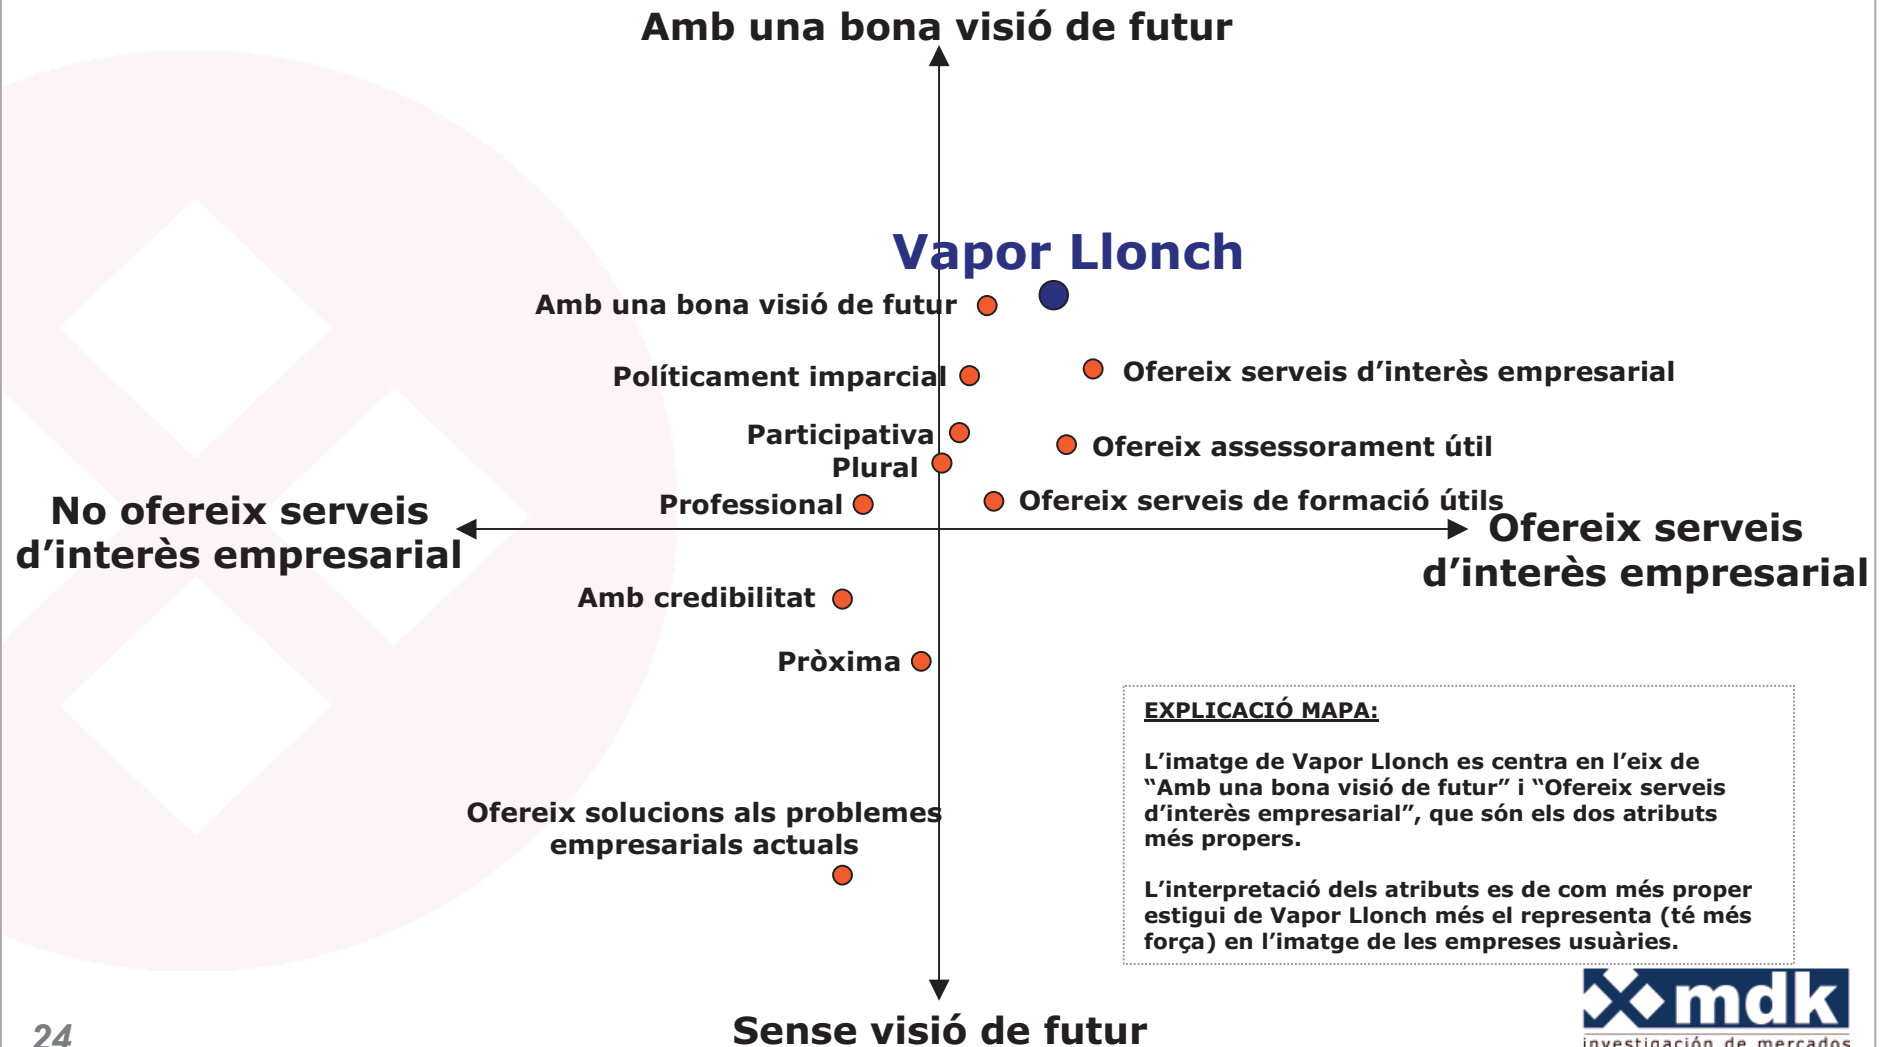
Amb una bona visió de futur

Vapor Llonch

Amb una bona visió de futur

Políticament imparcial

Ofereix serveis d'interès empresarial

Participativa

Ofereix assessorament útil

Plural

Professional

Ofereix serveis de formació útils

No ofereix serveis d'interès empresarial

Ofereix serveis d'interès empresarial

Amb credibilitat

Pròxima

Ofereix solucions als problemes empresarials actuals

EXPLICACIÓ MAPA:

L'imatge de Vapor Llonch es centra en l'eix de "Amb una bona visió de futur" i "Ofereix serveis d'interès empresarial", que són els dos atributs més propers.

L'interpretació dels atributs es de com més proper estigui de Vapor Llonch més el representa (té més força) en l'imatge de les empreses usuàries.

24

Sense visió de futur

mdk
investigación de mercados